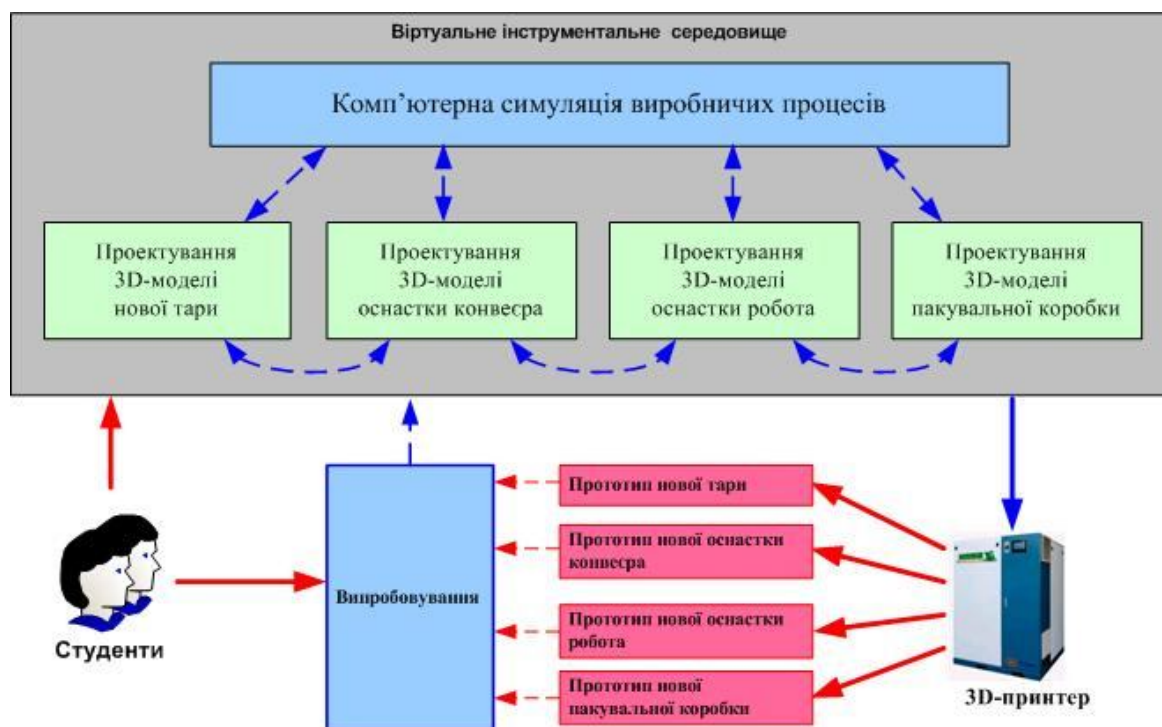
Віртуальне інструментальне середовище

Комп'ютерна симуляція виробничих процесів

Проектування 3D-моделі нової тари

Проектування 3D-моделі оснастки конвеєра

Проектування 3D-моделі оснастки робота

Проектування 3D-моделі пакувальної коробки

Студенти

Випробовування

Прототип нової тари

Прототип нової оснастки конвеєра

Прототип нової оснастки робота

Прототип нової пакувальної коробки

3D-принтер